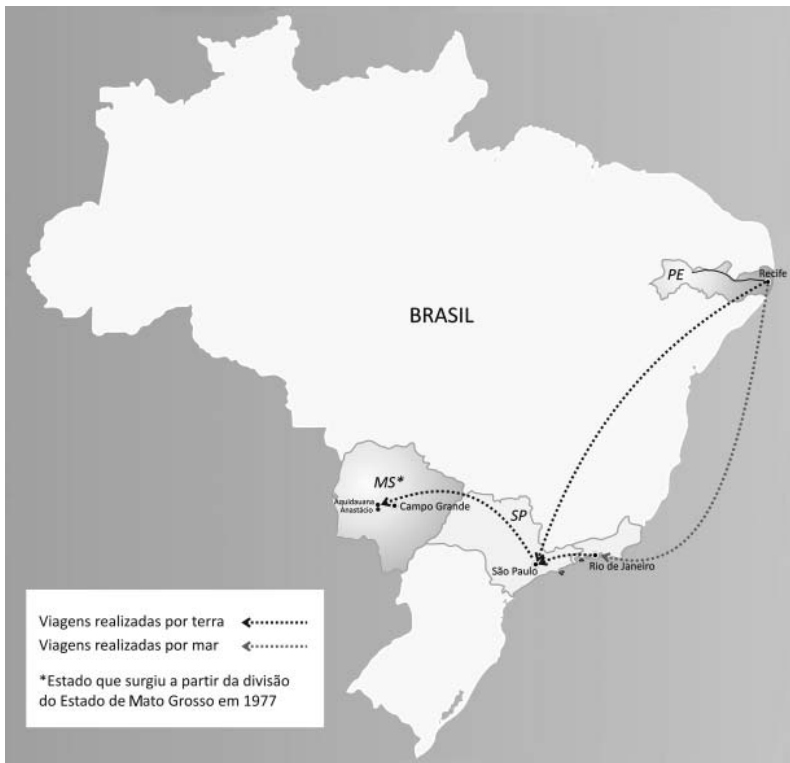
PE
Recife
BRASIL
MS*
Aquidauana
Anastácio
Campo Grande
SP
São Paulo
Rio de Janeiro

Viagens realizadas por terra
Viagens realizadas por mar

*Estado que surgiu a partir da divisão do Estado de Mato Grosso em 1977